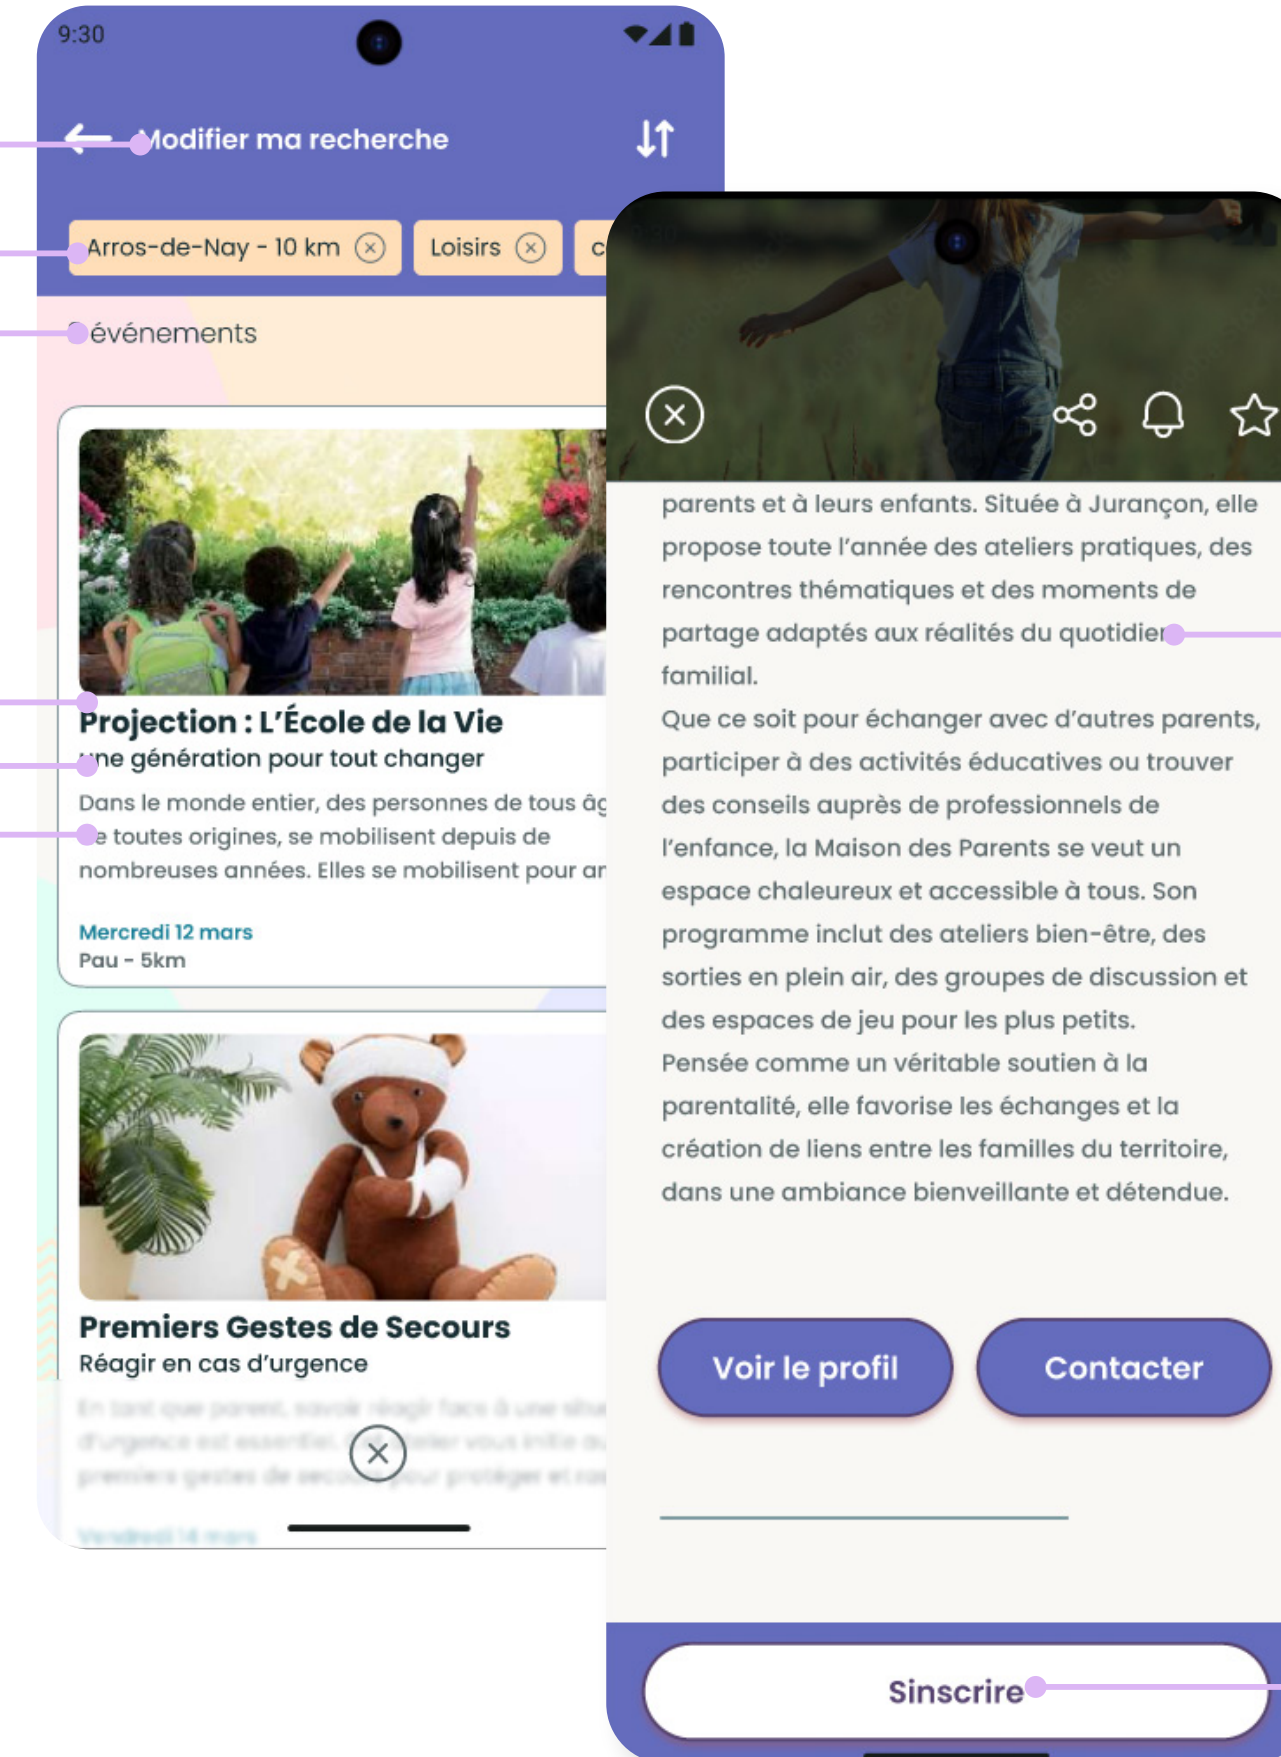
9:30

Modifier ma recherche

Arros-de-Nay - 10 km ⓧ Loisirs ⓧ c

événements

Projection : L'École de la Vie
une génération pour tout changer
Dans le monde entier, des personnes de tous âg e toutes origines, se mobilisent depuis de nombreuses années. Elles se mobilisent pour ar

Mercredi 12 mars
Pau - 5km

Premiers Gestes de Secours
Réagir en cas d'urgence
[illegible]

parents et à leurs enfants. Située à Jurançon, elle propose toute l'année des ateliers pratiques, des rencontres thématiques et des moments de partage adaptés aux réalités du quotidien familial.
Que ce soit pour échanger avec d'autres parents, participer à des activités éducatives ou trouver des conseils auprès de professionnels de l'enfance, la Maison des Parents se veut un espace chaleureux et accessible à tous. Son programme inclut des ateliers bien-être, des sorties en plein air, des groupes de discussion et des espaces de jeu pour les plus petits.
Pensée comme un véritable soutien à la parentalité, elle favorise les échanges et la création de liens entre les familles du territoire, dans une ambiance bienveillante et détendue.

Voir le profil
Contacter

Sinscrire